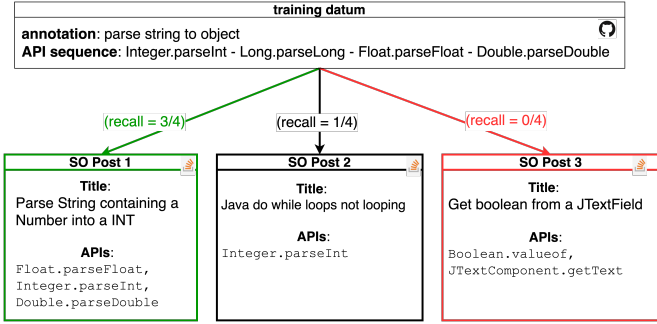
training datum

**annotation**: parse string to object
**API sequence**: Integer.parseInt - Long.parseLong - Float.parseFloat - Double.parseDouble

(recall = 3/4)

(recall = 1/4)

(recall = 0/4)

SO Post 1

Title:
Parse String containing a Number into a INT

APIs:
Float.parseFloat,
Integer.parseInt,
Double.parseDouble

SO Post 2

Title:
Java do while loops not looping

APIs:
Integer.parseInt

SO Post 3

Title:
Get boolean from a JTextField

APIs:
Boolean.valueof,
JTextComponent.getText